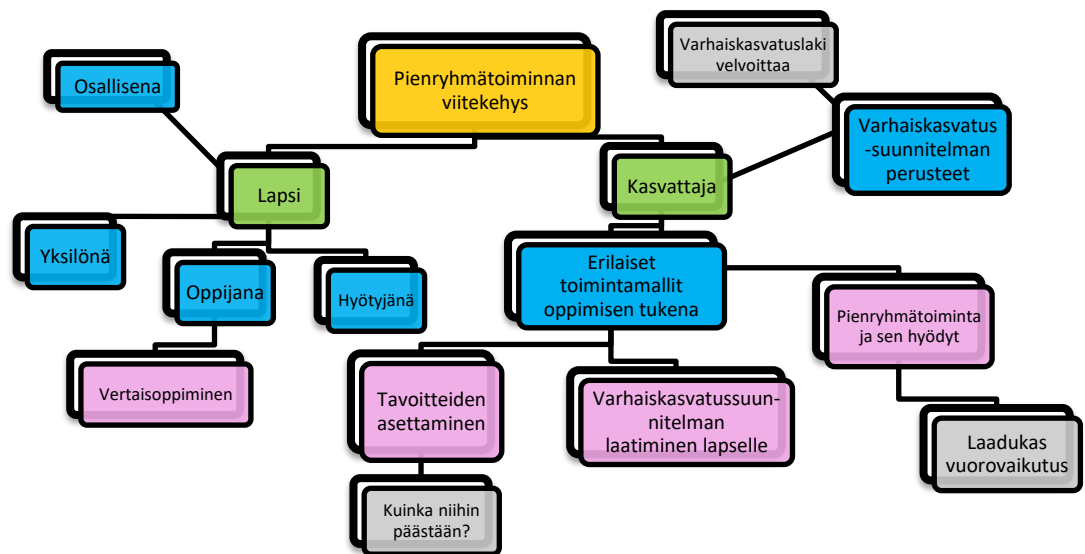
Pienryhmätoiminnan viitekehys

Osallisena

Lapsi

Yksilönä

Oppijana

Hyötyjänä

Vertaisoppiminen

Varhaiskasvatuslaki velvoittaa

Varhaiskasvatus-suunnitelman perusteet

Kasvattaja

Erilaiset toimintamallit oppimisen tukena

Pienryhmätoiminta ja sen hyödyt

Tavoitteiden asettaminen

Varhaiskasvatussuunnitelman laatiminen lapselle

Kuinka niihin päästään?

Laadukas vuorovaikutus